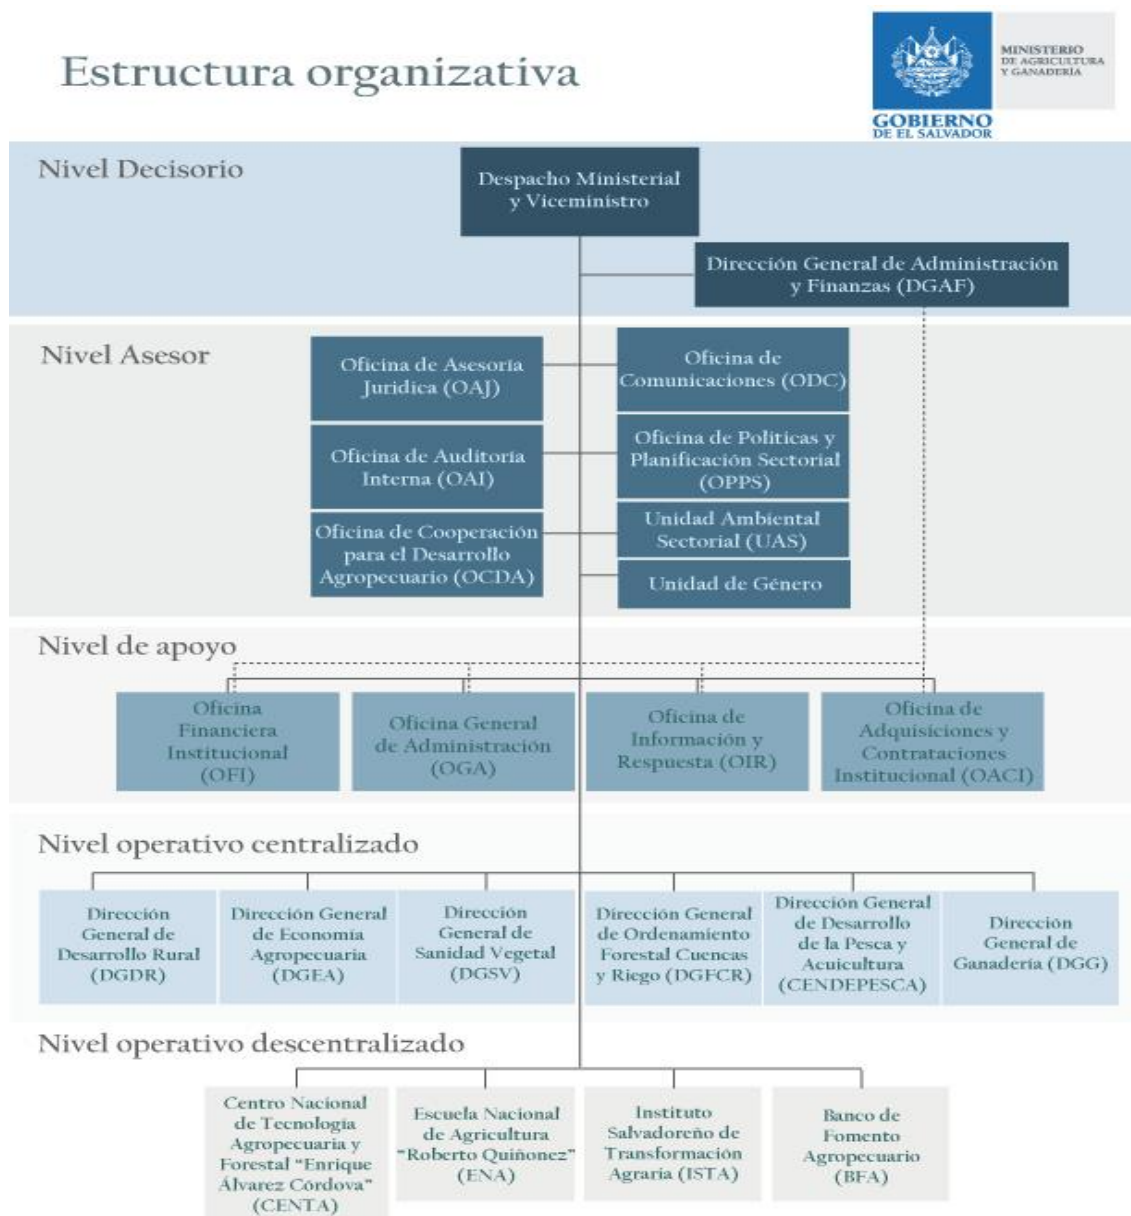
Estructura organizativa

MINISTERIO DE AGRICULTURA Y GANADERÍA

GOBIERNO DE EL SALVADOR

Nivel Decisorio

Despacho Ministerial y Viceministro

Dirección General de Administración y Finanzas (DGAF)

Nivel Asesor

Oficina de Asesoría Jurídica (OAJ)

Oficina de Comunicaciones (ODC)

Oficina de Auditoría Interna (OAI)

Oficina de Políticas y Planificación Sectorial (OPPS)

Oficina de Cooperación para el Desarrollo Agropecuario (OCDA)

Unidad Ambiental Sectorial (UAS)

Unidad de Género

Nivel de apoyo

Oficina Financiera Institucional (OFI)

Oficina General de Administración (OGA)

Oficina de Información y Respuesta (OIR)

Oficina de Adquisiciones y Contrataciones Institucional (OACI)

Nivel operativo centralizado

Dirección General de Desarrollo Rural (DGDR)

Dirección General de Economía Agropecuaria (DGEA)

Dirección General de Sanidad Vegetal (DGSV)

Dirección General de Ordenamiento Forestal Cuencas y Riego (DGFCR)

Dirección General de Desarrollo de la Pesca y Acuicultura (CENDEPESCA)

Dirección General de Ganadería (DGG)

Nivel operativo descentralizado

Centro Nacional de Tecnología Agropecuaria y Forestal "Enrique Álvarez Córdova" (CENTA)

Escuela Nacional de Agricultura "Roberto Quiñonez" (ENA)

Instituto Salvadoreño de Transformación Agraria (ISTA)

Banco de Fomento Agropecuario (BFA)